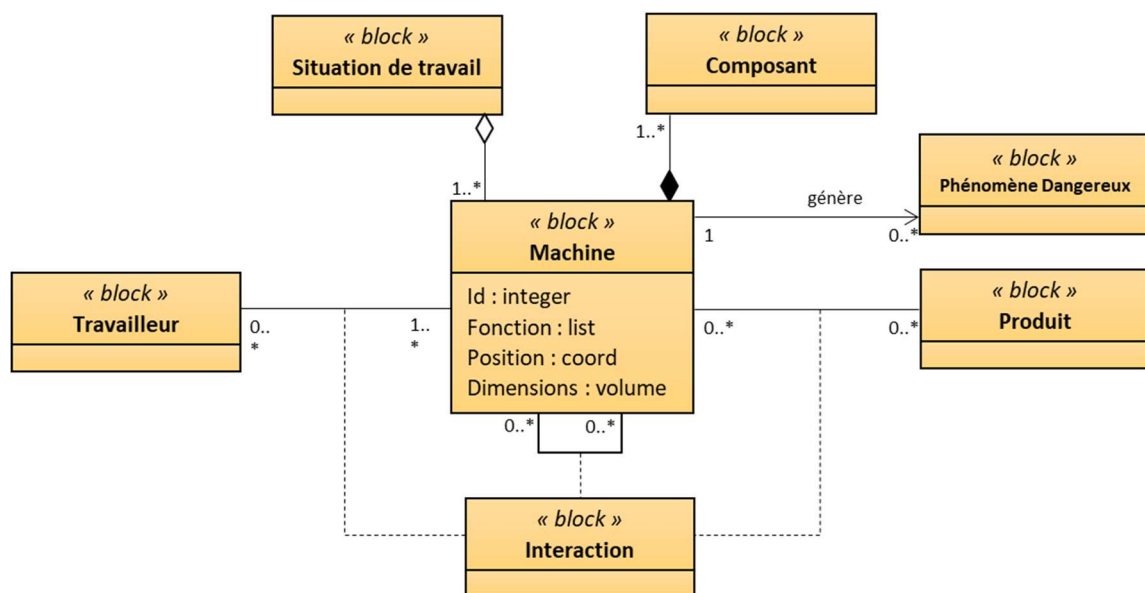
« block »
Situation de travail

« block »
Composant

1..*

1..*

« block »
Phénomène Dangereux

génère

1

0..*

« block »
Machine

Id : integer
Fonction : list
Position : coord
Dimensions : volume

« block »
Travailleur

0..
*

1..
*

0..*

0..*

« block »
Produit

0..*

0..*

« block »
Interaction